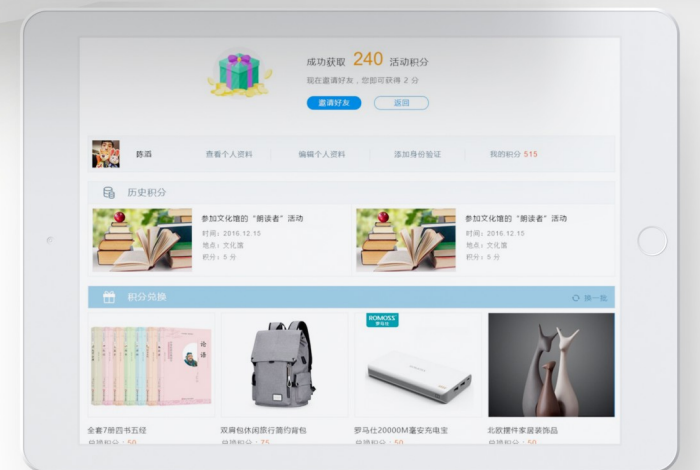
成功获取 240 活动积分

现在邀请好友，您即可获得 2 分

邀请好友 返回

路遥 查看个人资料 编辑个人资料 添加身份验证 我的积分 515

历史积分

参加文化馆的"朗读者"活动
时间：2016.12.15
地点：文化馆
积分：5 分

参加文化馆的"朗读者"活动
时间：2016.12.15
地点：文化馆
积分：5 分

积分兑换 换一批

论语

ROMOSS 罗马仕

全套7册四书五经
兑换积分：50

双肩包休闲旅行简约背包
兑换积分：75

罗马仕20000M毫安充电宝
兑换积分：50

北欧摆件家居装饰品
兑换积分：50